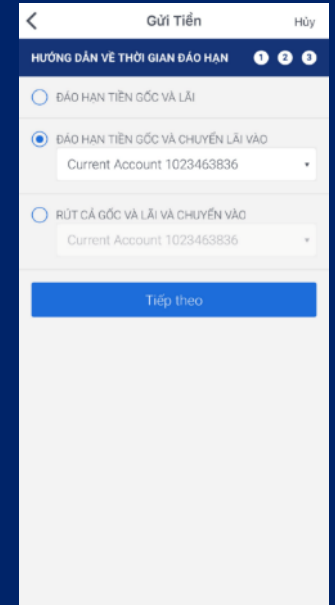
<

Gửi Tiền

Hủy

HƯỚNG DẪN VỀ THỜI GIAN ĐÁO HẠN

1 2 3

ĐÁO HẠN TIỀN GỐC VÀ LÃI

ĐÁO HẠN TIỀN GỐC VÀ CHUYỂN LÃI VÀO

Current Account 1023463836

RÚT CẢ GỐC VÀ LÃI VÀ CHUYỂN VÀO

Current Account 1023463836

Tiếp theo